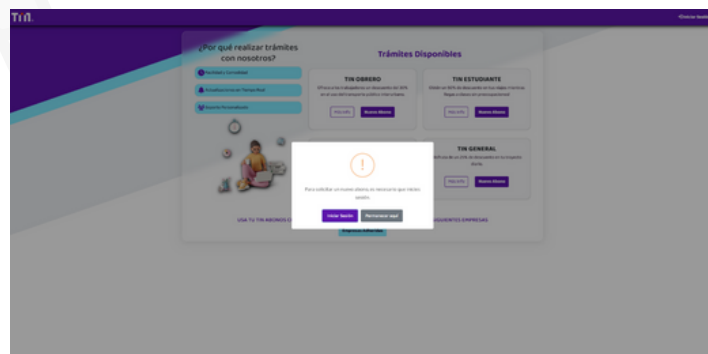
TIN

Iniciar Sesión

¿Por qué realizar trámites con nosotros?

Rapidez y Comodidad

Actualización en Tiempo Real

Soporte Personalizado

Trámites Disponibles

TIN OBRERO

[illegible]

Más Info

Nuevo Abono

TIN ESTUDIANTE

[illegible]

Más Info

Nuevo Abono

TIN GENERAL

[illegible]

Más Info

Nuevo Abono

USA TU TIN ABONOS C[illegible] SIGUIENTES EMPRESAS

Empresas Adheridas

!

Para solicitar un nuevo abono es necesario que inicies sesión.

Iniciar Sesión

Permanecer aquí